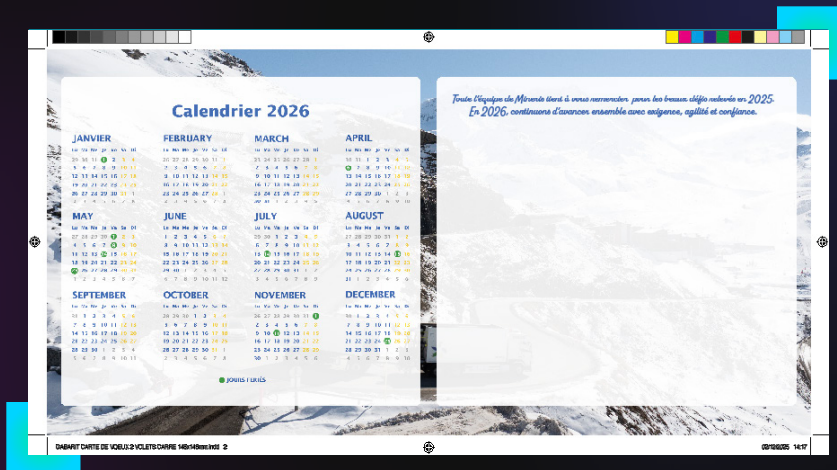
Calendrier 2026

JANVIER

FEBRUARY

MARCH

APRIL

MAY

JUNE

JULY

AUGUST

SEPTEMBER

OCTOBER

NOVEMBER

DECEMBER

JOURS FÉRIÉS

Toute l'équipe de Minerva tient à vous remercier pour les beaux défis relevés en 2025. En 2026, continuons d'avancer ensemble avec exigence, agilité et confiance.

GABARIT CARTE DE VOEUX 2 VOLETS CARRE 148x148mm.indd 2

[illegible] 14:17